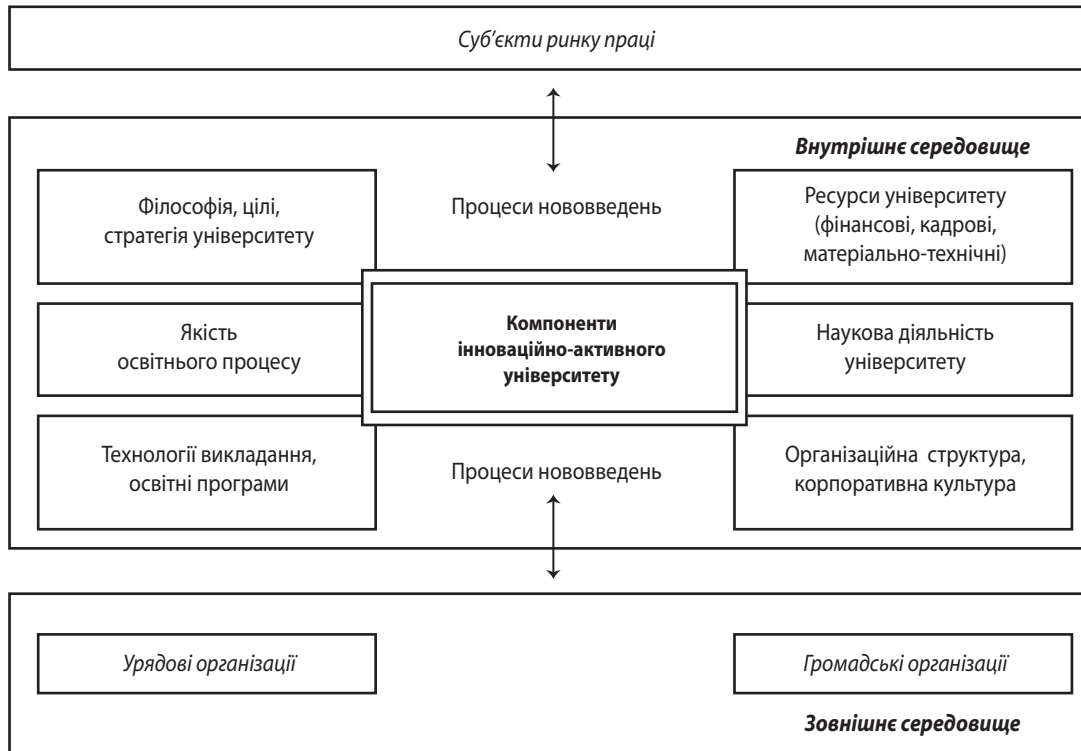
Суб'єкти ринку праці

Внутрішнє середовище

Філософія, цілі, стратегія університету

Процеси нововведень

Ресурси університету (фінансові, кадрові, матеріально-технічні)

Якість освітнього процесу

Компоненти інноваційно-активного університету

Наукова діяльність університету

Технології викладання, освітні програми

Процеси нововведень

Організаційна структура, корпоративна культура

Урядові організації

Громадські організації

Зовнішнє середовище